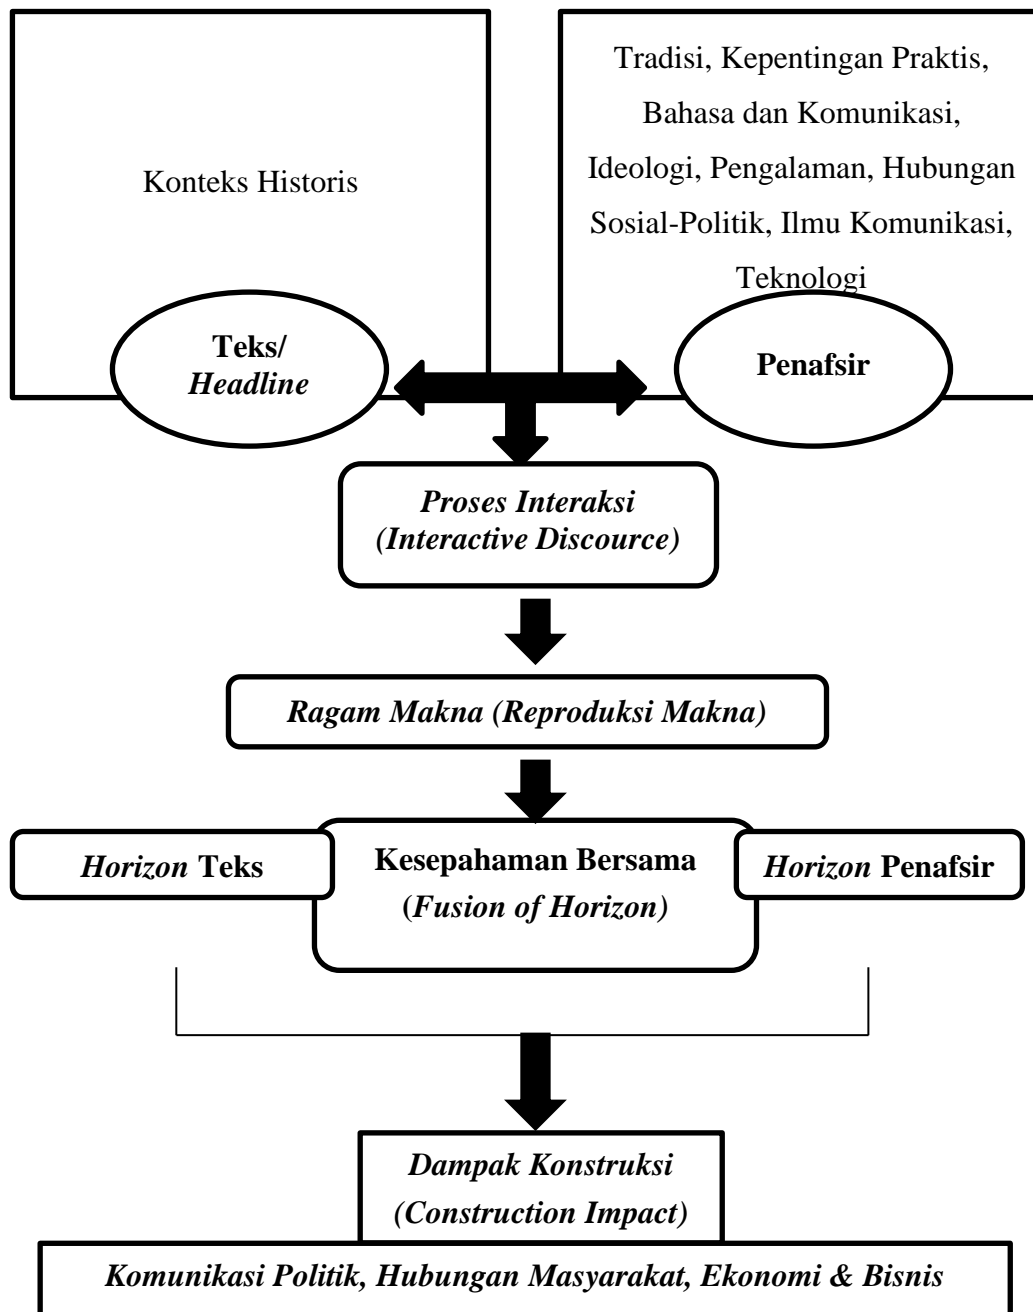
Konteks Historis

Tradisi, Kepentingan Praktis, Bahasa dan Komunikasi, Ideologi, Pengalaman, Hubungan Sosial-Politik, Ilmu Komunikasi, Teknologi

Teks/ *Headline*

Penafsir

*Proses Interaksi (Interactive Discource)*

*Ragam Makna (Reproduksi Makna)*

*Horizon* Teks

Kesepahaman Bersama (*Fusion of Horizon)*

*Horizon* Penafsir

*Dampak Konstruksi (Construction Impact)*

*Komunikasi Politik, Hubungan Masyarakat, Ekonomi & Bisnis*